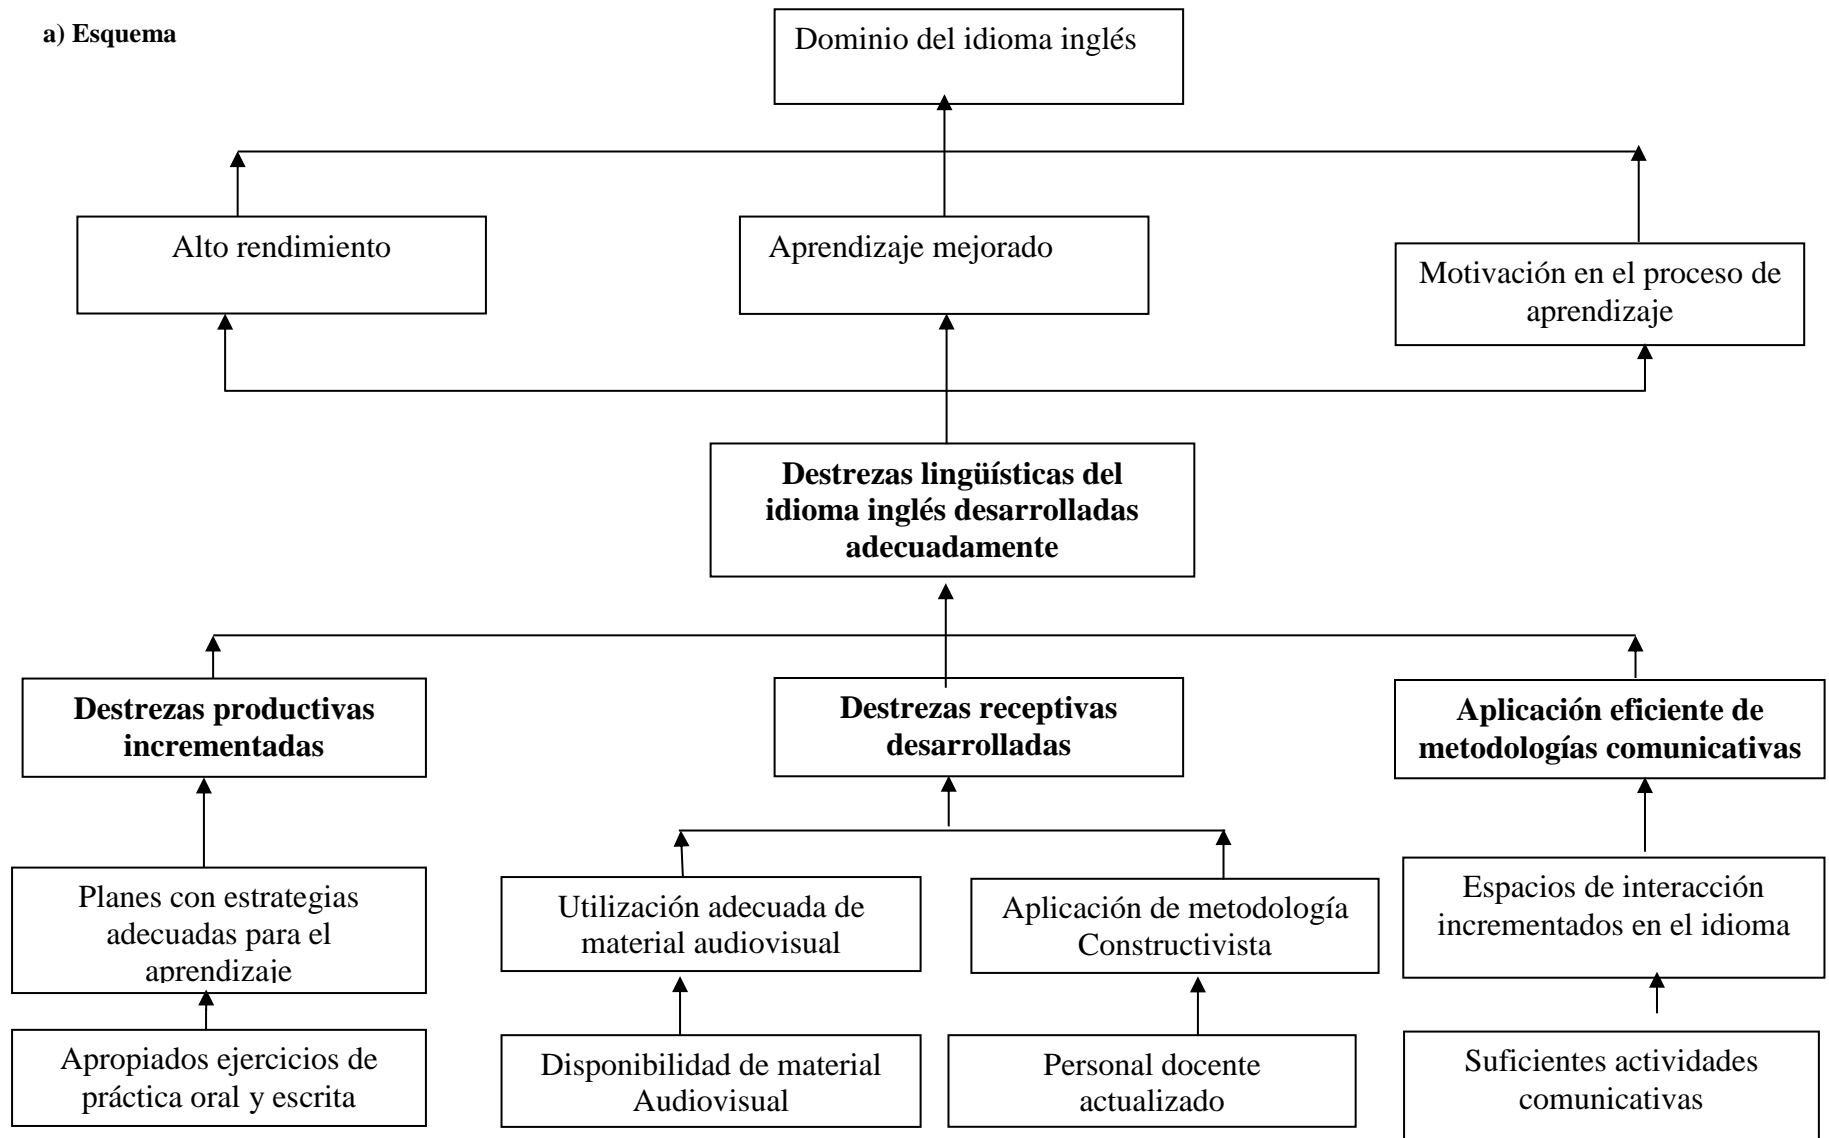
a) Esquema

Dominio del idioma inglés

Alto rendimiento

Aprendizaje mejorado

Motivación en el proceso de aprendizaje

**Destrezas lingüísticas del idioma inglés desarrolladas adecuadamente**

**Destrezas productivas incrementadas**

**Destrezas receptivas desarrolladas**

**Aplicación eficiente de metodologías comunicativas**

Planes con estrategias adecuadas para el aprendizaje

Utilización adecuada de material audiovisual

Aplicación de metodología Constructivista

Espacios de interacción incrementados en el idioma

Apropiados ejercicios de práctica oral y escrita

Disponibilidad de material Audiovisual

Personal docente actualizado

Suficientes actividades comunicativas